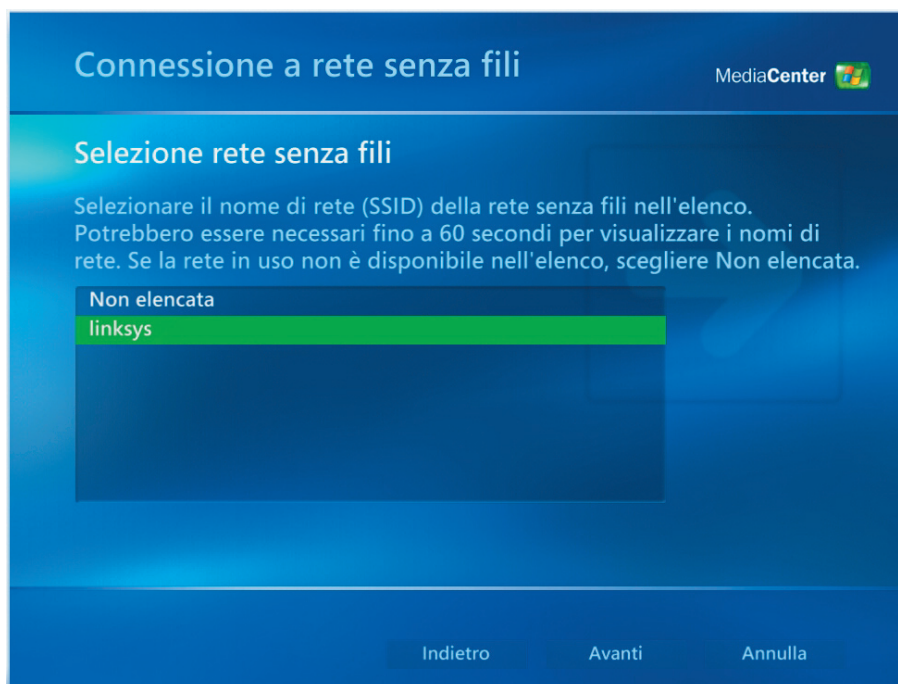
Connessione a rete senza fili

MediaCenter

Selezione rete senza fili

Selezionare il nome di rete (SSID) della rete senza fili nell'elenco. Potrebbero essere necessari fino a 60 secondi per visualizzare i nomi di rete. Se la rete in uso non è disponibile nell'elenco, scegliere Non elencata.

Non elencata
linksys

Indietro
Avanti
Annulla